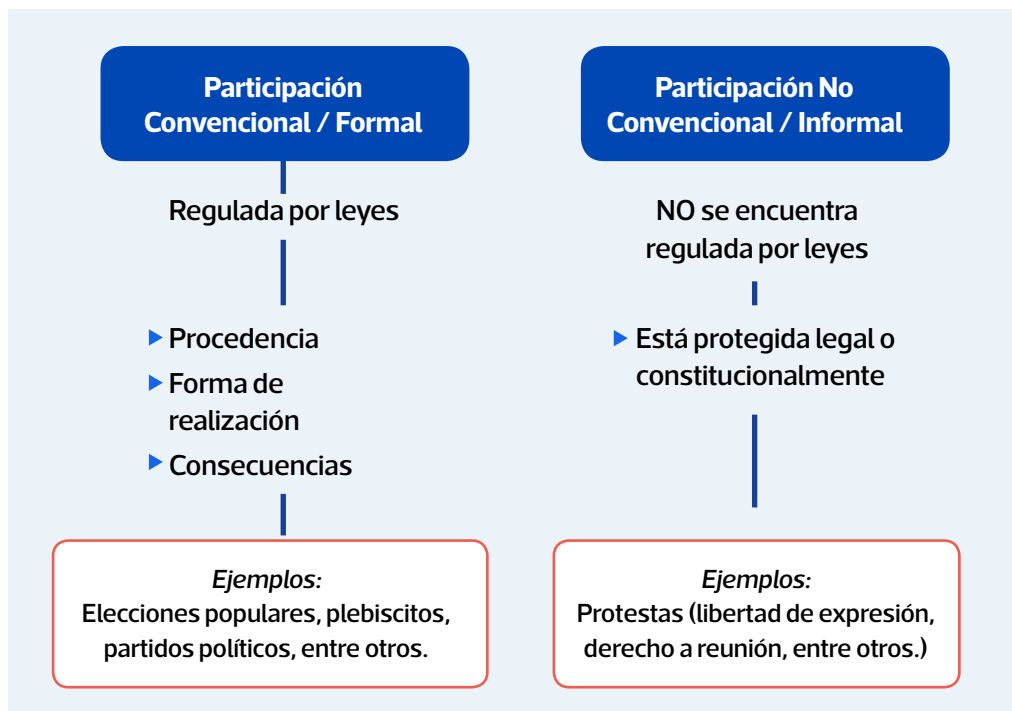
Participación Convencional / Formal

Regulada por leyes

- Procedencia
- Forma de realización
- Consecuencias

*Ejemplos:*
Elecciones populares, plebiscitos, partidos políticos, entre otros.

Participación No Convencional / Informal

NO se encuentra regulada por leyes

- Está protegida legal o constitucionalmente

*Ejemplos:*
Protestas (libertad de expresión, derecho a reunión, entre otros.)